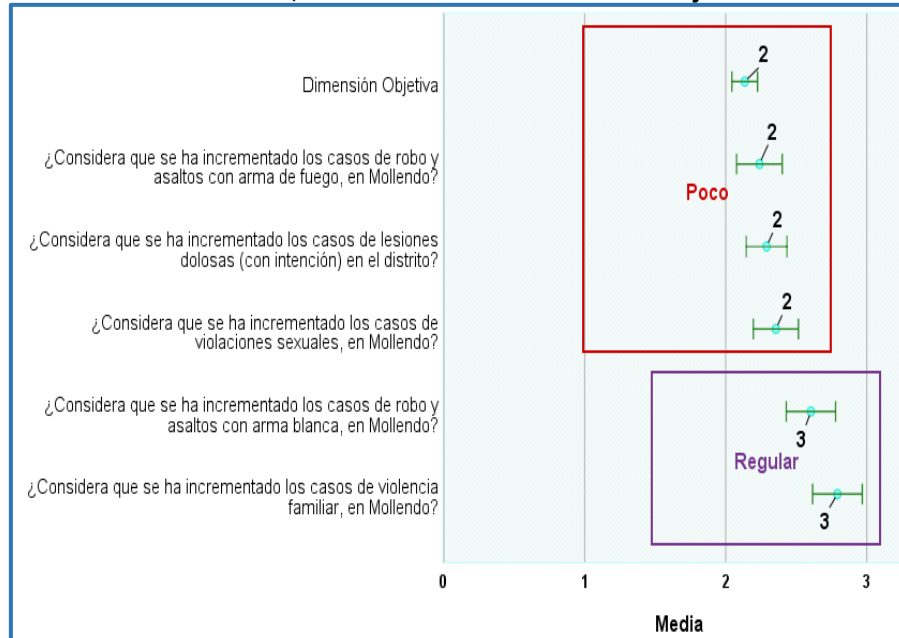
Dimensión Objetiva

¿Considera que se ha incrementado los casos de robo y asaltos con arma de fuego, en Mollendo?

¿Considera que se ha incrementado los casos de lesiones dolosas (con intención) en el distrito?

¿Considera que se ha incrementado los casos de violaciones sexuales, en Mollendo?

¿Considera que se ha incrementado los casos de robo y asaltos con arma blanca, en Mollendo?

¿Considera que se ha incrementado los casos de violencia familiar, en Mollendo?

2
2
Poco
2
2
3
Regular
3

0 1 2 3

Media